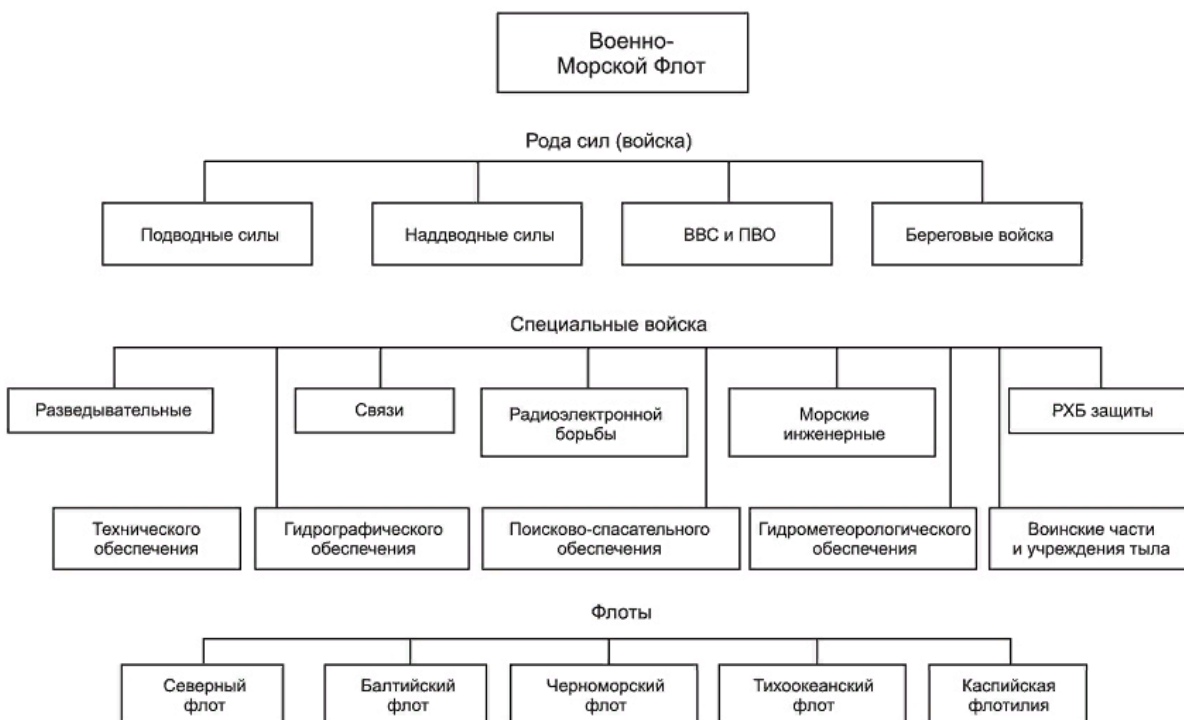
Военно-Морской Флот

Рода сил (войска)

Подводные силы

Наддводные силы

ВВС и ПВО

Береговые войска

Специальные войска

Разведывательные

Связи

Радиоэлектронной борьбы

Морские инженерные

РХБ защиты

Технического обеспечения

Гидрографического обеспечения

Поисково-спасательного обеспечения

Гидрометеорологического обеспечения

Воинские части и учреждения тыла

Флоты

Северный флот

Балтийский флот

Черноморский флот

Тихоокеанский флот

Каспийская флотилия